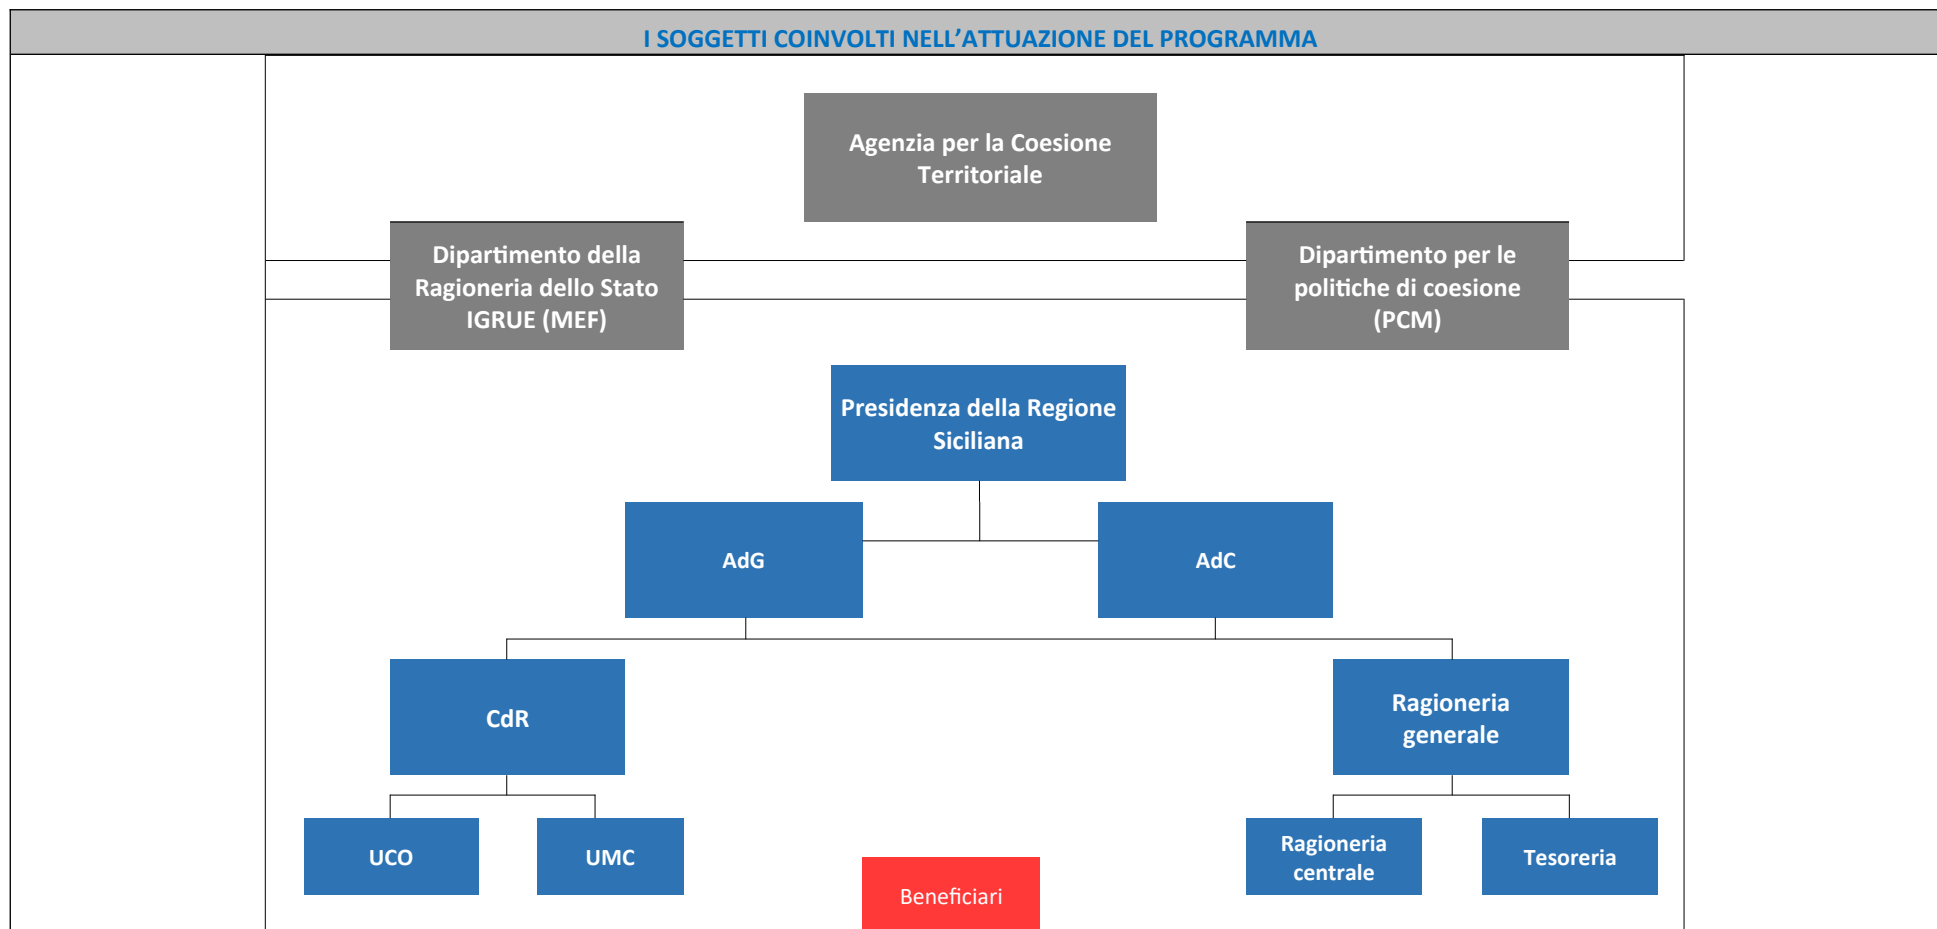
I SOGGETTI COINVOLTI NELL'ATTUAZIONE DEL PROGRAMMA

Agenzia per la Coesione Territoriale

Dipartimento della Ragioneria dello Stato IGRUE (MEF)

Dipartimento per le politiche di coesione (PCM)

Presidenza della Regione Siciliana

AdG

AdC

CdR

Ragioneria generale

UCO

UMC

Beneficiari

Ragioneria centrale

Tesoreria